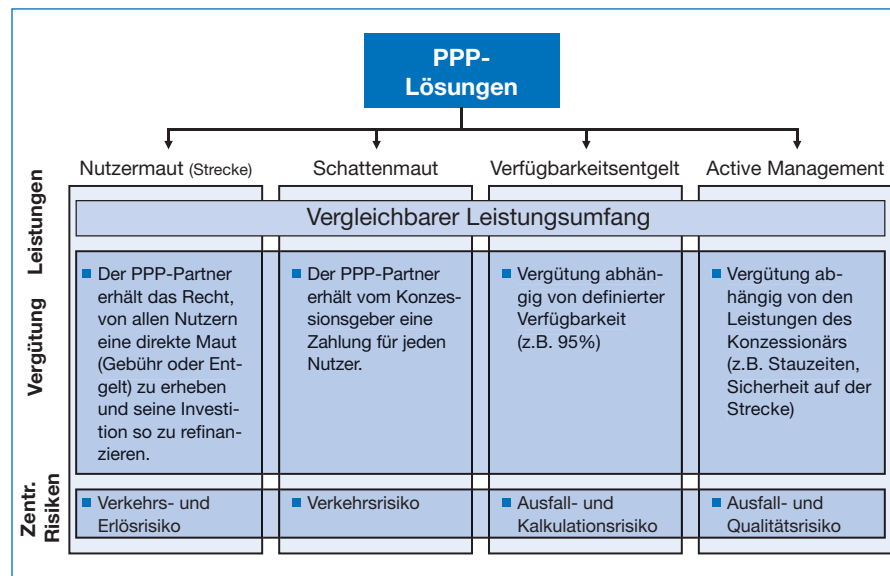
PPP-Lösungen

| | Nutzermaut (Strecke) | Schattenmaut | Verfügbarkeitsentgelt | Active Management |
|---|---|---|---|---|
| Leistungen | Vergleichbarer Leistungsumfang | | | |
| Vergütung | Der PPP-Partner erhält das Recht, von allen Nutzern eine direkte Maut (Gebühr oder Entgelt) zu erheben und seine Investition so zu refinanzieren. | Der PPP-Partner erhält vom Konzessionsgeber eine Zahlung für jeden Nutzer. | Vergütung abhängig von definierter Verfügbarkeit (z.B. 95%) | Vergütung abhängig von den Leistungen des Konzessionärs (z.B. Stauzeiten, Sicherheit auf der Strecke) |
| Zentr. Risiken | Verkehrs- und Erlösrisiko | Verkehrsrisiko | Ausfall- und Kalkulationsrisiko | Ausfall- und Qualitätsrisiko |